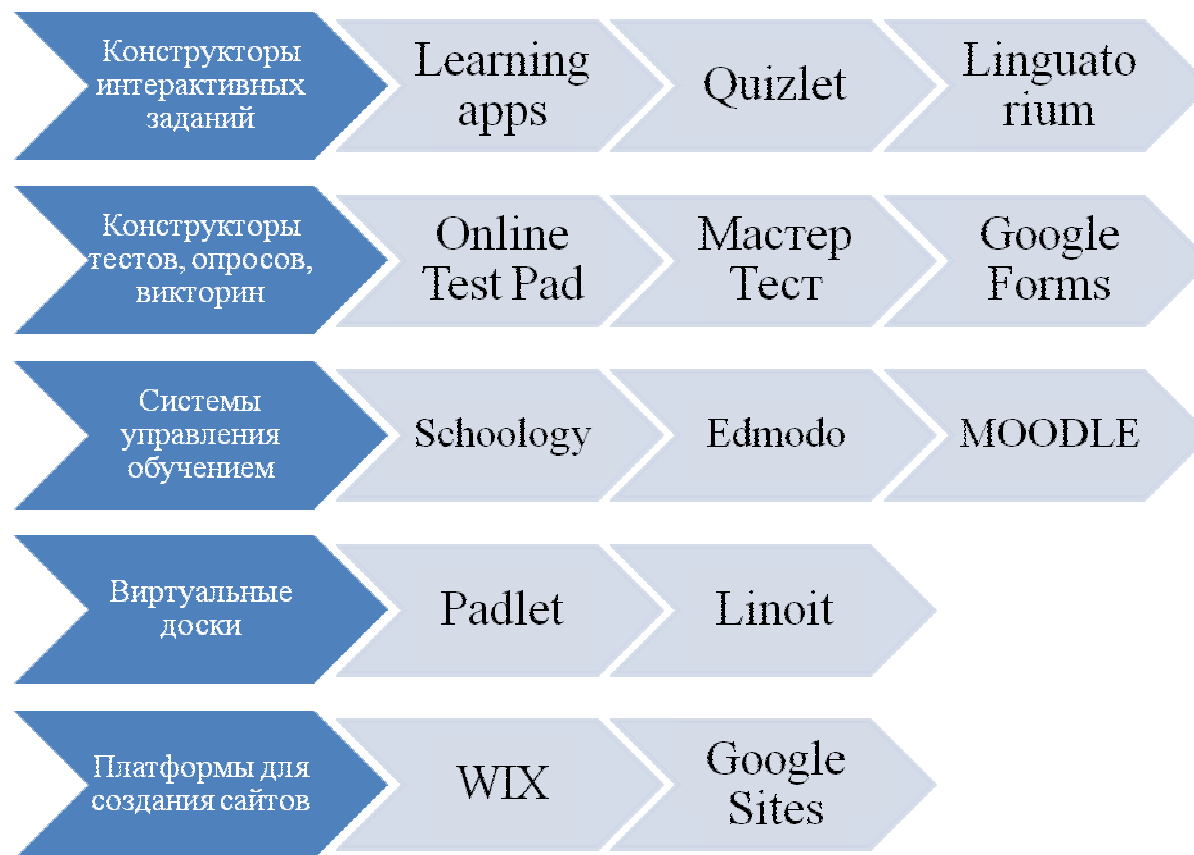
Конструкторы интерактивных заданий

Learning apps

Quizlet

Linguato rium

Конструкторы тестов, опросов, викторин

Online Test Pad

Мастер Тест

Google Forms

Системы управления обучением

Schoology

Edmodo

MOODLE

Виртуальные доски

Padlet

Linoit

Платформы для создания сайтов

WIX

Google Sites